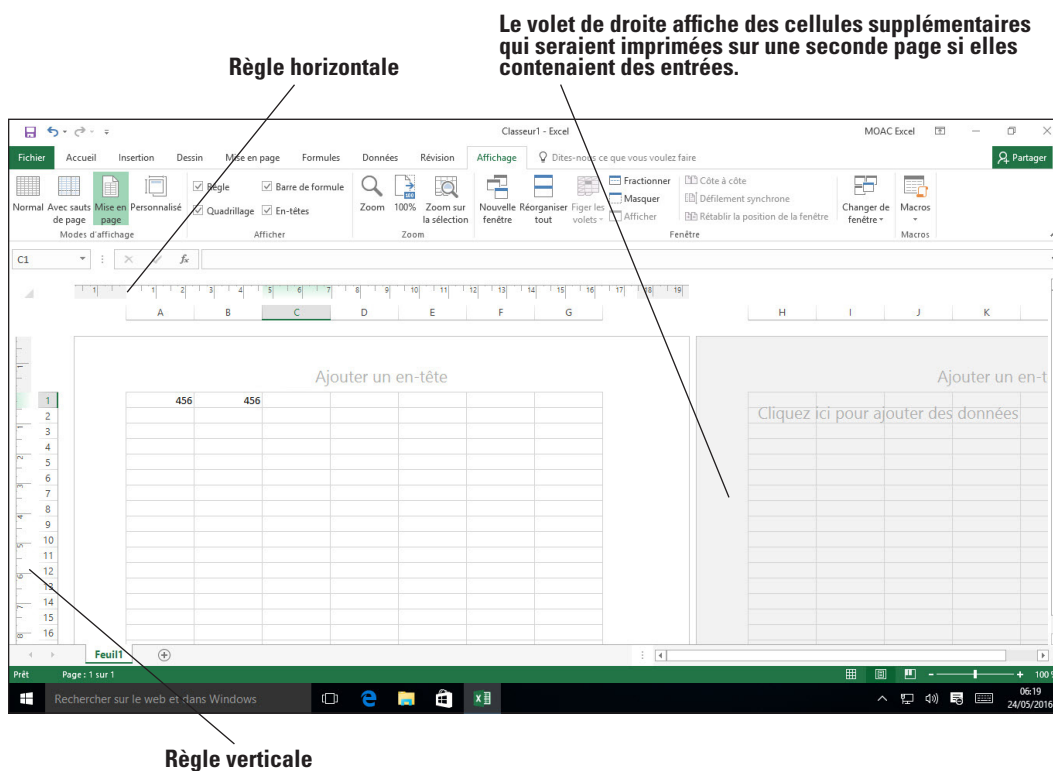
Le volet de droite affiche des cellules supplémentaires qui seraient imprimées sur une seconde page si elles contenaient des entrées.

Règle horizontale

Classeur1 - Excel

MOAC Excel

Fichier Accueil Insertion Dessin Mise en page Formules Données Révision Affichage Dites-nous ce que vous voulez faire

Partager

Normal Avec sauts de page Mise en page Personnalisé

Modes d'affichage

Règle Barre de formule Quadrillage En-têtes

Afficher

Zoom 100% Zoom sur la sélection

Zoom

Nouvelle fenêtre Réorganiser tout Figer les volets Fractionner Masquer Afficher Côte à côte Défilement synchrone Rétablir la position de la fenêtre Changer de fenêtre

Fenêtre

Macros

Macros

C1

$f_x$

1 2 3 4 5 6 7 8 9 10 11 12 13 14 15 16 17 18 19

A B C D E F G H I J K

Ajouter un en-tête

Ajouter un en-t

| | A | B |
|---|---|---|
| 1 | 456 | 456 |
| 2 | | |
| 3 | | |
| 4 | | |
| 5 | | |
| 6 | | |
| 7 | | |
| 8 | | |
| 9 | | |
| 10 | | |
| 11 | | |
| 12 | | |
| 13 | | |
| 14 | | |
| 15 | | |
| 16 | | |

Cliquez ici pour ajouter des données

Feuil1

Prêt Page : 1 sur 1

100

Rechercher sur le web et dans Windows

06:19
24/05/2016

Règle verticale